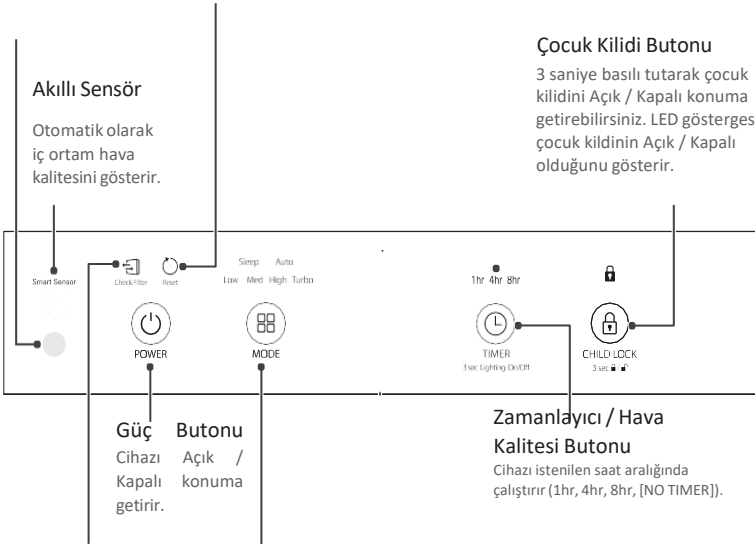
Çocuk Kilidi Butonu

3 saniye basılı tutarak çocuk kilidini Açık / Kapalı konuma getirebilirsiniz. LED göstergesi çocuk kildinin Açık / Kapalı olduğunu gösterir.

Akıllı Sensör

Otomatik olarak iç ortam hava kalitesini gösterir.

Smart Sensor

Check Filter

Reset

Sleep Auto

Low Med High Turbo

1hr 4hr 8hr

POWER

MODE

TIMER

3 sec Lighting On/Off

CHILD LOCK

3 sec

Güç Butonu

Cihazı Açık / Kapalı konuma getirir.

Zamanlayıcı / Hava Kalitesi Butonu

Cihazı istenilen saat aralığında çalıştırır (1hr, 4hr, 8hr, [NO TIMER]).